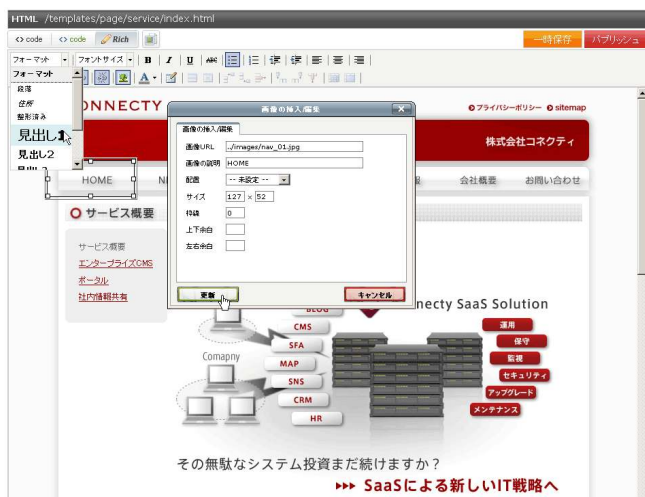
HTML /templates/page/service/index.html

<> code <> code Rich

一時保存 パブリッシュ

フォーマット フォントサイズ B I U ABC

フォーマット
段落
住所
整形済み
見出し1
見出し2

CONNECTY

○プライバシーポリシー ○sitemap

株式会社コネクティ

HOME N 会社概要 お問い合わせ

○ サービス概要

サービス概要
エンタープライズCMS
ポータル
社内情報共有

画像の挿入/編集

画像の挿入/編集

画像URL ../images/nav_01.jpg
画像の説明 HOME
配置 -- 未設定 --
サイズ 127 × 52
枠線 0
上下余白
左右余白

更新 キャンセル

nnecty SaaS Solution

BLOG
CMS
SFA
MAP
SNS
CRM
HR
Comapny

運用
保守
監視
セキュリティ
アップグレード
メンテナンス

その無駄なシステム投資まだ続けますか？

▸▸▸ SaaSによる新しいIT戦略へ